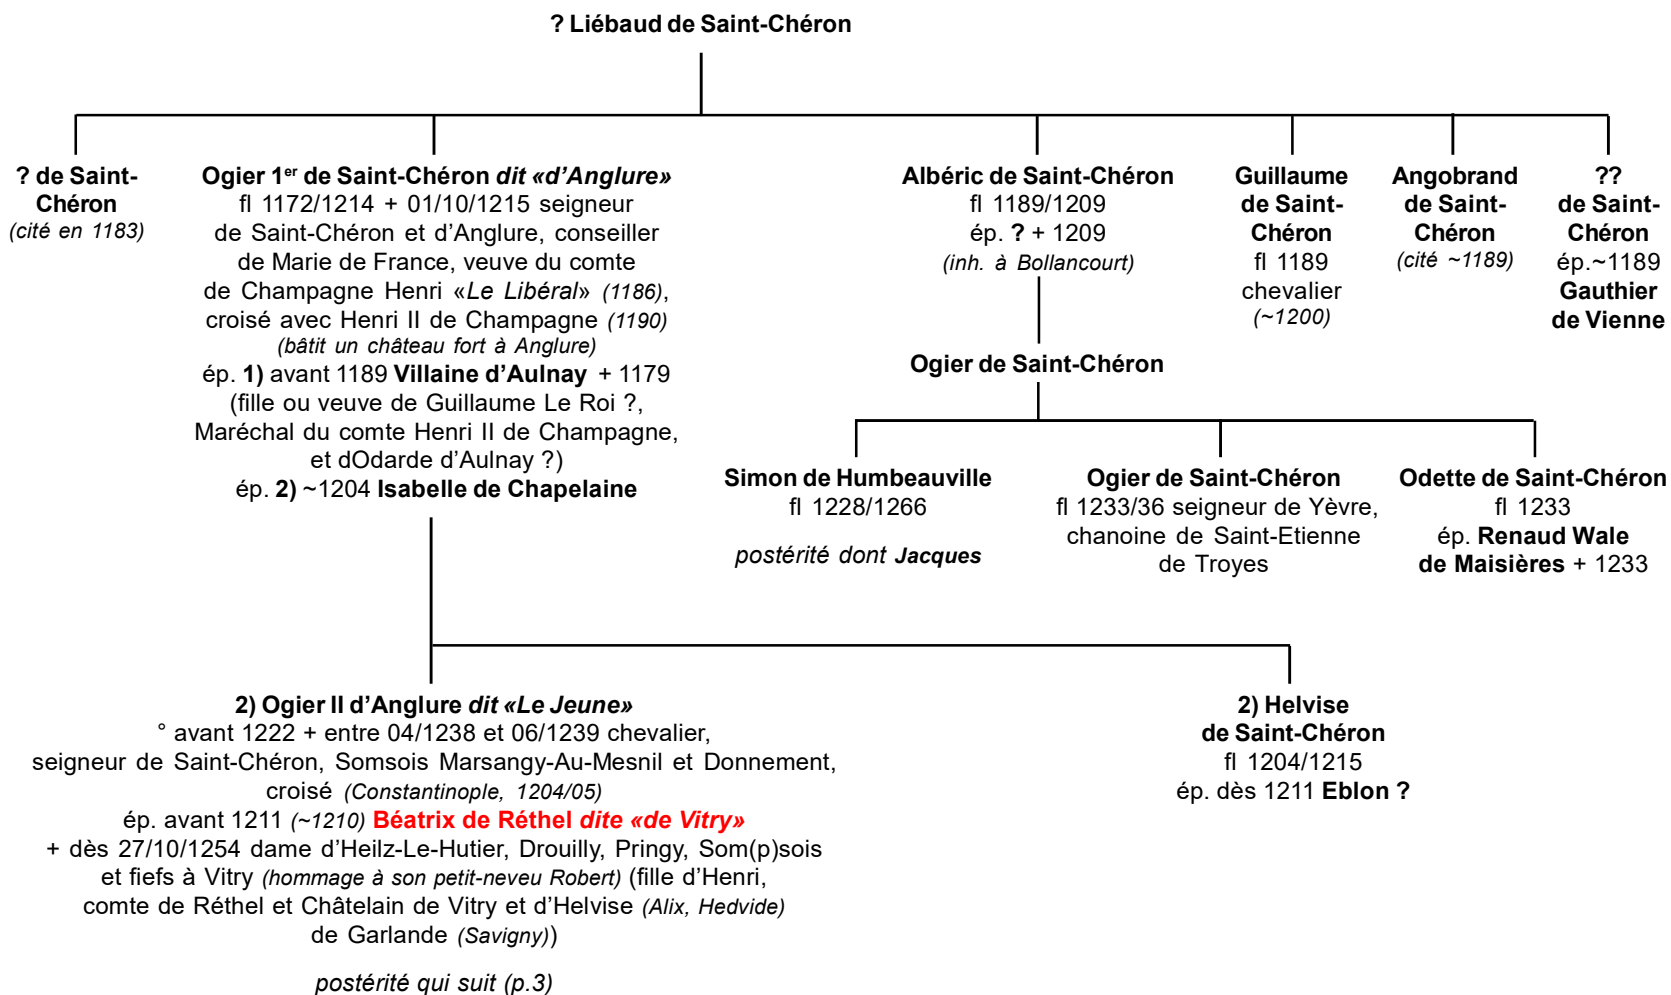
? Liébaud de Saint-Chéron

? de Saint-Chéron
(cité en 1183)

Ogier 1$^{er}$ de Saint-Chéron dit «d'Anglure»
fl 1172/1214 + 01/10/1215 seigneur de Saint-Chéron et d'Anglure, conseiller de Marie de France, veuve du comte de Champagne Henri «Le Libéral» (1186), croisé avec Henri II de Champagne (1190)
(bâtit un château fort à Anglure)
ép. 1) avant 1189 Villaine d'Aulnay + 1179
(fille ou veuve de Guillaume Le Roi ?, Maréchal du comte Henri II de Champagne, et dOdarde d'Aulnay ?)
ép. 2) ~1204 Isabelle de Chapelaine

Albéric de Saint-Chéron
fl 1189/1209
ép. ? + 1209
(inh. à Bollancourt)

Guillaume de Saint-Chéron
fl 1189
chevalier
(~1200)

Angobrand de Saint-Chéron
(cité ~1189)

?? de Saint-Chéron
ép.~1189
Gauthier de Vienne

Ogier de Saint-Chéron

Simon de Humbeauville
fl 1228/1266
postérité dont Jacques

Ogier de Saint-Chéron
fl 1233/36 seigneur de Yèvre, chanoine de Saint-Etienne de Troyes

Odette de Saint-Chéron
fl 1233
ép. Renaud Wale de Maisières + 1233

2) Ogier II d'Anglure dit «Le Jeune»
° avant 1222 + entre 04/1238 et 06/1239 chevalier, seigneur de Saint-Chéron, Somsois Marsangy-Au-Mesnil et Donnement, croisé (Constantinople, 1204/05)
ép. avant 1211 (~1210) Béatrix de Réthel dite «de Vitry»
+ dès 27/10/1254 dame d'Heilz-Le-Hutier, Drouilly, Pringy, Som(p)sois et fiefs à Vitry (hommage à son petit-neveu Robert) (fille d'Henri, comte de Réthel et Châtelain de Vitry et d'Helvise (Alix, Hedvide) de Garlande (Savigny))

postérité qui suit (p.3)

2) Helvise de Saint-Chéron
fl 1204/1215
ép. dès 1211 Eblon ?